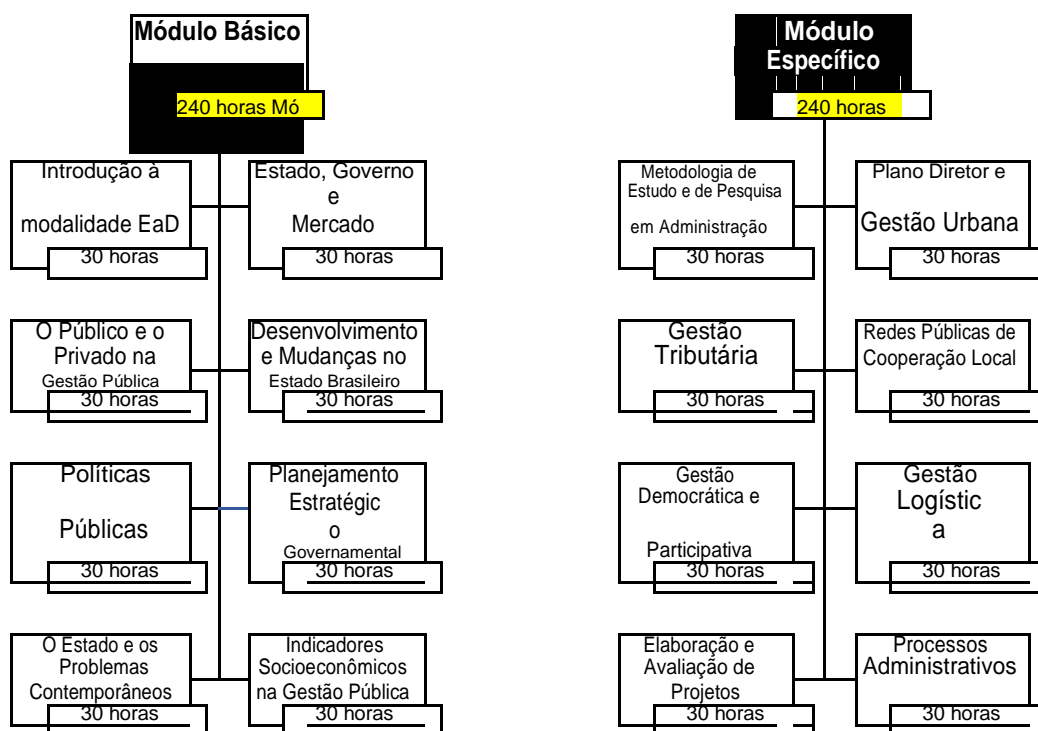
Módulo Básico

240 horas Mó

Introdução à modalidade EaD
30 horas

Estado, Governo e Mercado
30 horas

O Público e o Privado na Gestão Pública
30 horas

Desenvolvimento e Mudanças no Estado Brasileiro
30 horas

Políticas Públicas
30 horas

Planejamento Estratégic o Governamental
30 horas

O Estado e os Problemas Contemporâneos
30 horas

Indicadores Socioeconômicos na Gestão Pública
30 horas

Módulo Específico

240 horas

Metodologia de Estudo e de Pesquisa em Administração
30 horas

Plano Diretor e Gestão Urbana
30 horas

Gestão Tributária
30 horas

Redes Públicas de Cooperação Local
30 horas

Gestão Democrática e Participativa
30 horas

Gestão Logístic a
30 horas

Elaboração e Avaliação de Projetos
30 horas

Processos Administrativos
30 horas